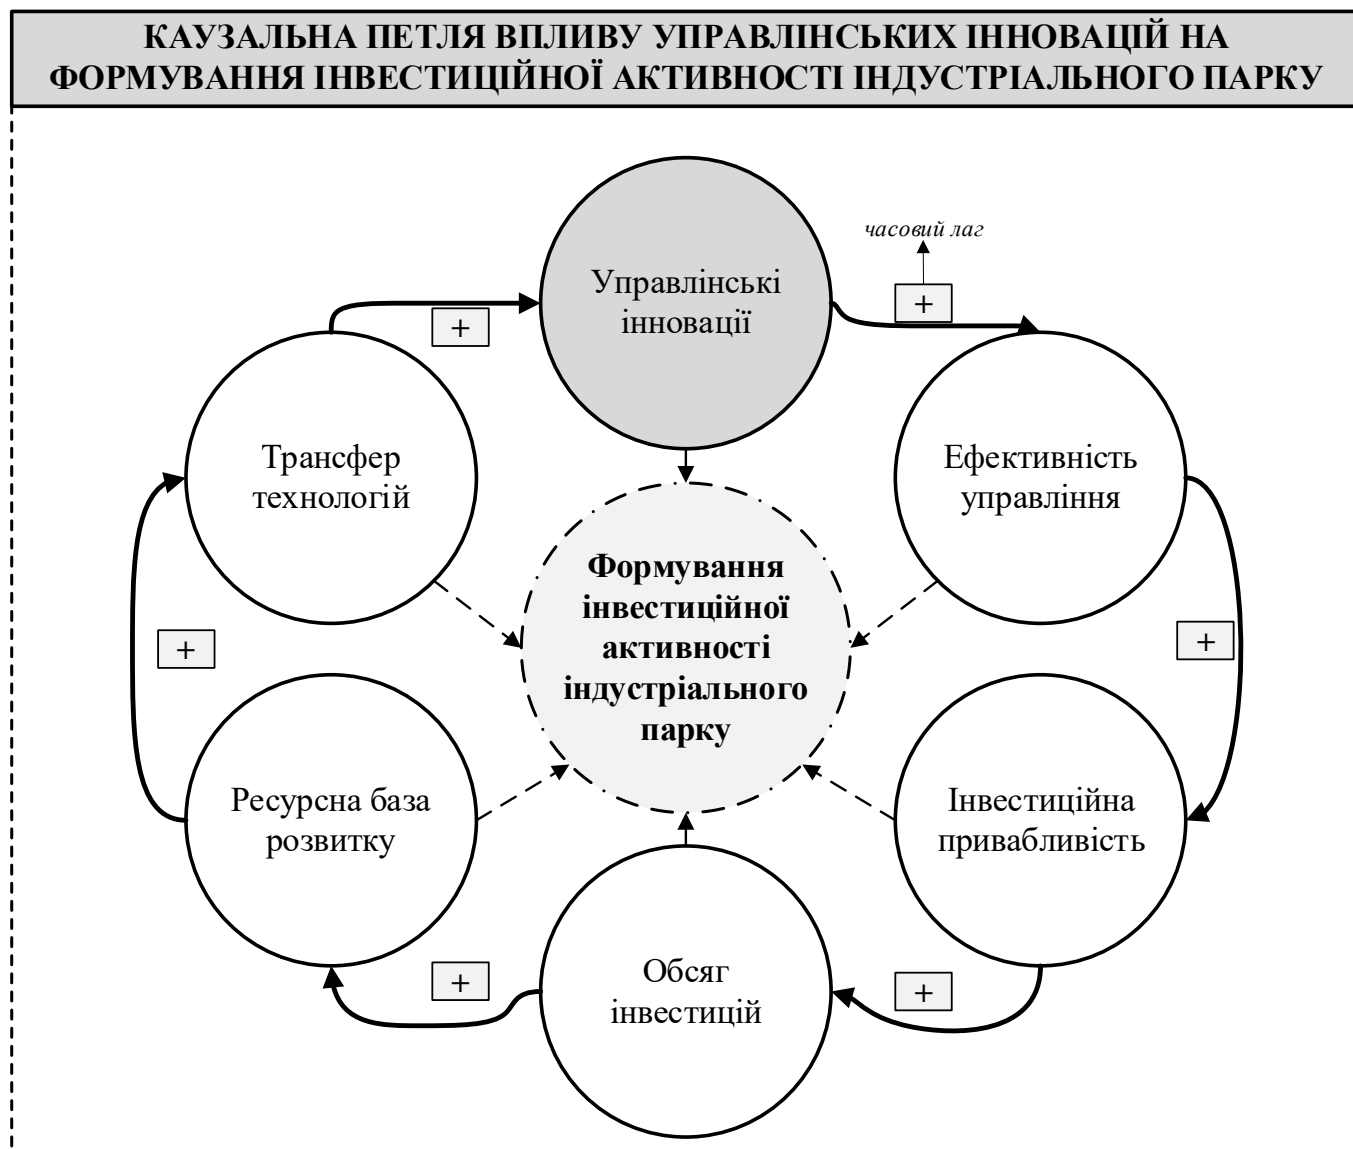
КАУЗАЛЬНА ПЕТЛЯ ВПЛИВУ УПРАВЛІНСЬКИХ ІННОВАЦІЙ НА ФОРМУВАННЯ ІНВЕСТИЦІЙНОЇ АКТИВНОСТІ ІНДУСТРІАЛЬНОГО ПАРКУ

часовий лаг

Управлінські інновації

+

+

Трансфер технологій

Ефективність управління

Формування інвестиційної активності індустріального парку

+

+

Ресурсна база розвитку

Інвестиційна привабливість

Обсяг інвестицій

+

+